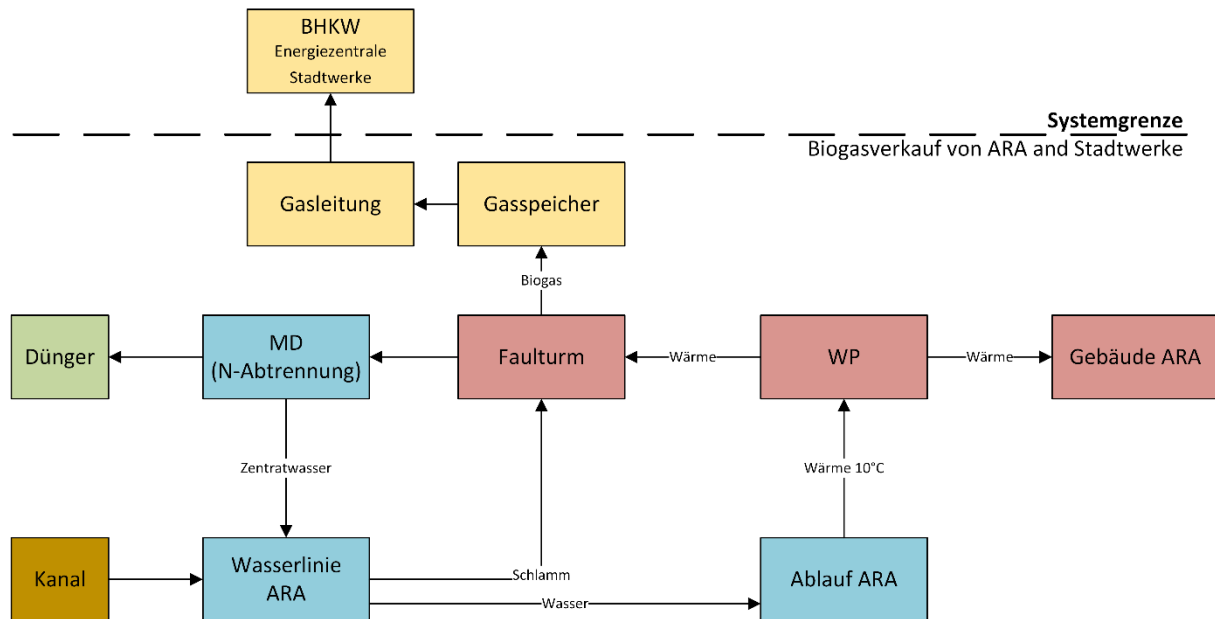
BHKW
Energiezentrale
Stadtwerke

Systemgrenze
Biogasverkauf von ARA and Stadtwerke

Gasleitung

Gasspeicher

Biogas

Dünger

MD
(N-Abtrennung)

Faulturm

Wärme

WP

Wärme

Gebäude ARA

Zentratwasser

Wärme 10°C

Kanal

Wasserlinie
ARA

Schlamm

Wasser

Ablauf ARA